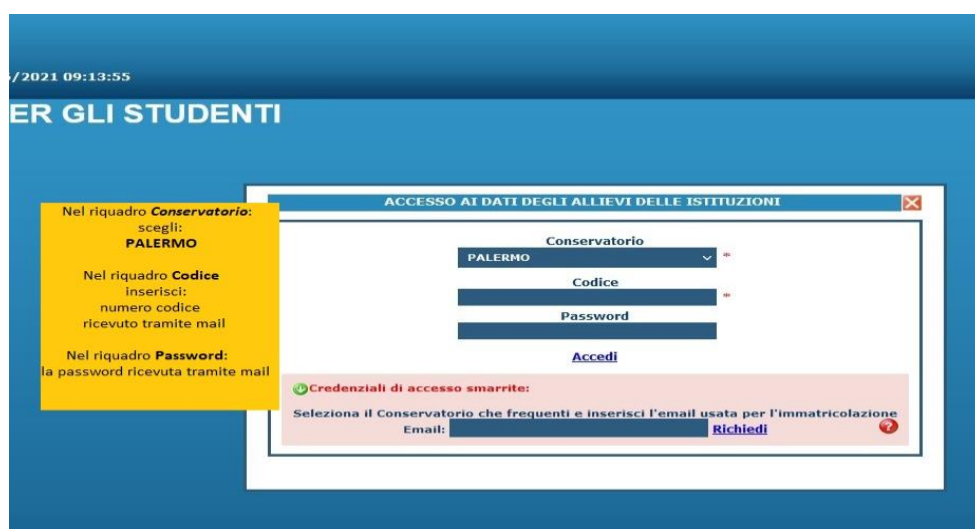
/2021 09:13:55

ER GLI STUDENTI

Nel riquadro *Conservatorio*: scegli: **PALERMO**

Nel riquadro **Codice** inserisci: numero codice ricevuto tramite mail

Nel riquadro **Password**: la password ricevuta tramite mail

ACCESSO AI DATI DEGLI ALLIEVI DELLE ISTITUZIONI

Conservatorio
PALERMO *
Codice
*
Password
Accedi

Credenziali di accesso smarrite:
Seleziona il Conservatorio che frequenti e inserisci l'email usata per l'immatricolazione
Email: Richiedi